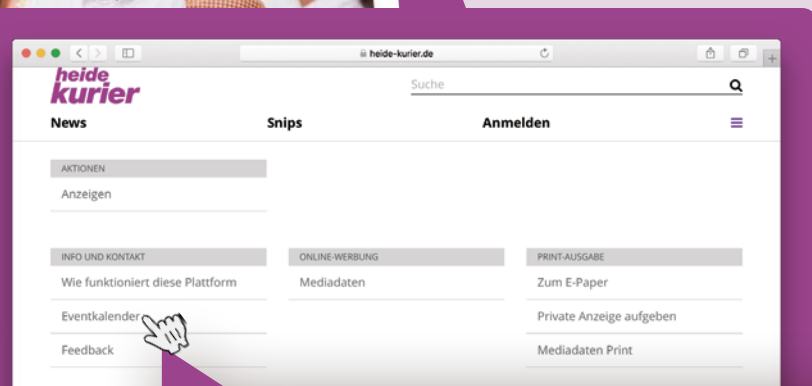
heide-kurier.de

heide kurier

Suche

News

Snips

Anmelden

AKTIONEN

Anzeigen

INFO UND KONTAKT

Wie funktioniert diese Plattform

Eventkalender

Feedback

ONLINE-WERBUNG

Mediadaten

PRINT-AUSGABE

Zum E-Paper

Private Anzeige aufgeben

Mediadaten Print